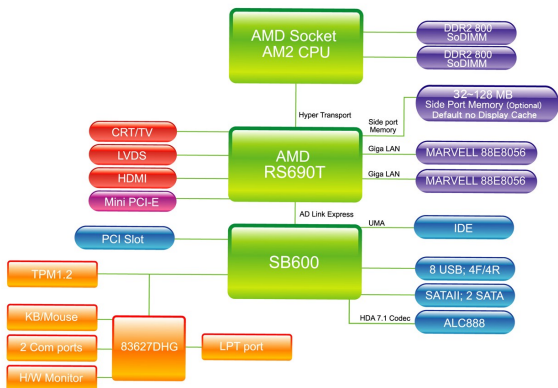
AMD Socket AM2 CPU

DDR2 800 SoDIMM

DDR2 800 SoDIMM

Hyper Transport

Side port Memory

32~128 MB Side Port Memory (Optional) Default no Display Cache

CRT/TV

LVDS

HDMI

Mini PCI-E

AMD RS690T

Giga LAN

MARVELL 88E8056

Giga LAN

MARVELL 88E8056

AD Link Express

UMA

PCI Slot

SB600

IDE

8 USB; 4F/4R

SATAII; 2 SATA

HDA 7.1 Codec

ALC888

TPM1.2

KB/Mouse

2 Com ports

H/W Monitor

83627DHG

LPT port